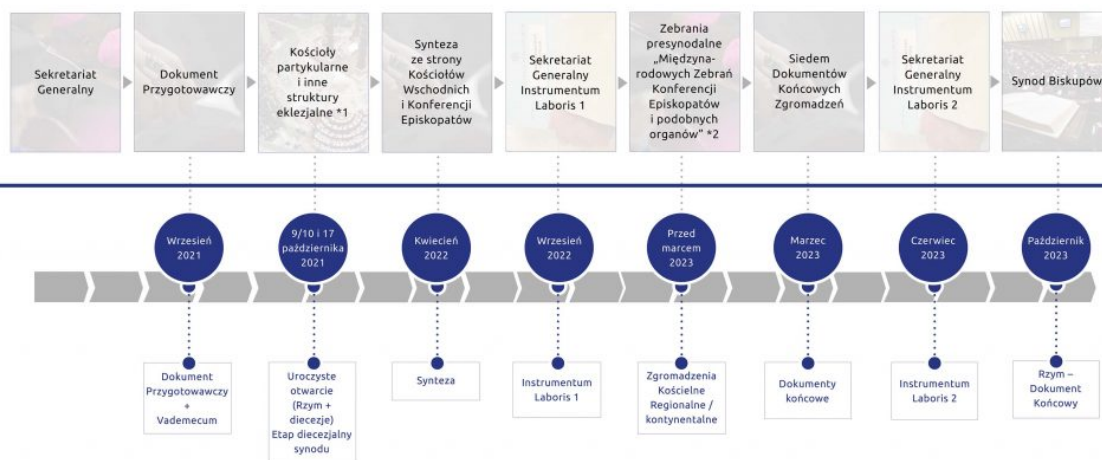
Sekretariat Generalny

Dokument Przygotowawczy

Kościoły partykularne i inne struktury eklezjalne *1

Synteza ze strony Kościołów Wschodnich i Konferencji Episkopatów

Sekretariat Generalny Instrumentum Laboris 1

Zebrania presynodalne „Międzynarodowych Zebrań Konferencji Episkopatów i podobnych organów" *2

Siedem Dokumentów Końcowych Zgromadzeń

Sekretariat Generalny Instrumentum Laboris 2

Synod Biskupów

Wrzesień 2021

9/10 i 17 października 2021

Kwiecień 2022

Wrzesień 2022

Przed marcem 2023

Marzec 2023

Czerwiec 2023

Październik 2023

Dokument Przygotowawczy + Vademecum

Uroczyste otwarcie (Rzym + diecezje) Etap diecezjalny synodu

Synteza

Instrumentum Laboris 1

Zgromadzenia Kościelne Regionalne / kontynentalne

Dokumenty końcowe

Instrumentum Laboris 2

Rzym – Dokument Końcowy